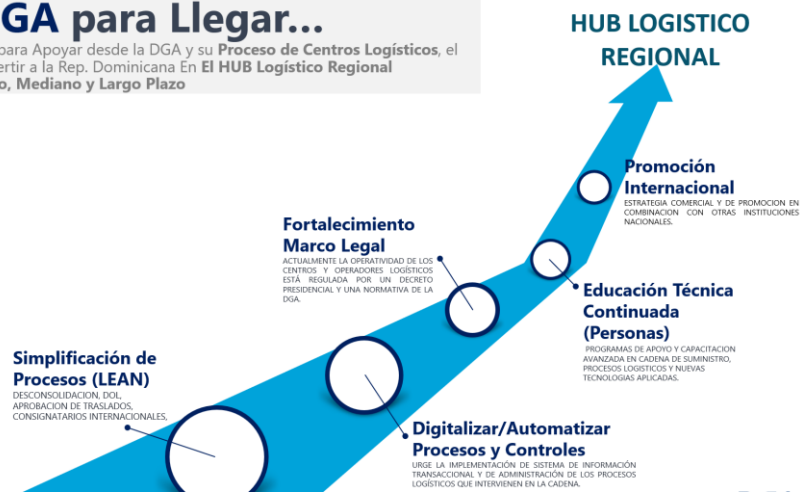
GA para Llegar...

para Apoyar desde la DGA y su Proceso de Centros Logísticos, el ertir a la Rep. Dominicana En El HUB Logístico Regional o, Mediano y Largo Plazo

HUB LOGISTICO REGIONAL

Promoción Internacional
ESTRATEGIA COMERCIAL Y DE PROMOCION EN COMBINACION CON OTRAS INSTITUCIONES NACIONALES.

Fortalecimiento Marco Legal
ACTUALMENTE LA OPERATIVIDAD DE LOS CENTROS Y OPERADORES LOGÍSTICOS ESTÁ REGULADA POR UN DECRETO PRESIDENCIAL Y UNA NORMATIVA DE LA DGA.

Educación Técnica Continuada (Personas)
PROGRAMAS DE APOYO Y CAPACITACION AVANZADA EN CADENA DE SUMINISTRO, PROCESOS LOGISTICOS Y NUEVAS TECNOLOGIAS APLICADAS.

Simplificación de Procesos (LEAN)
DESCONSOLIDACION, DOL, APROBACION DE TRASLADOS, CONSIGNATARIOS INTERNACIONALES,

Digitalizar/Automatizar Procesos y Controles
URGE LA IMPLEMENTACIÓN DE SISTEMA DE INFORMACIÓN TRANSACCIONAL Y DE ADMINISTRACIÓN DE LOS PROCESOS LOGÍSTICOS QUE INTERVIENEN EN LA CADENA.